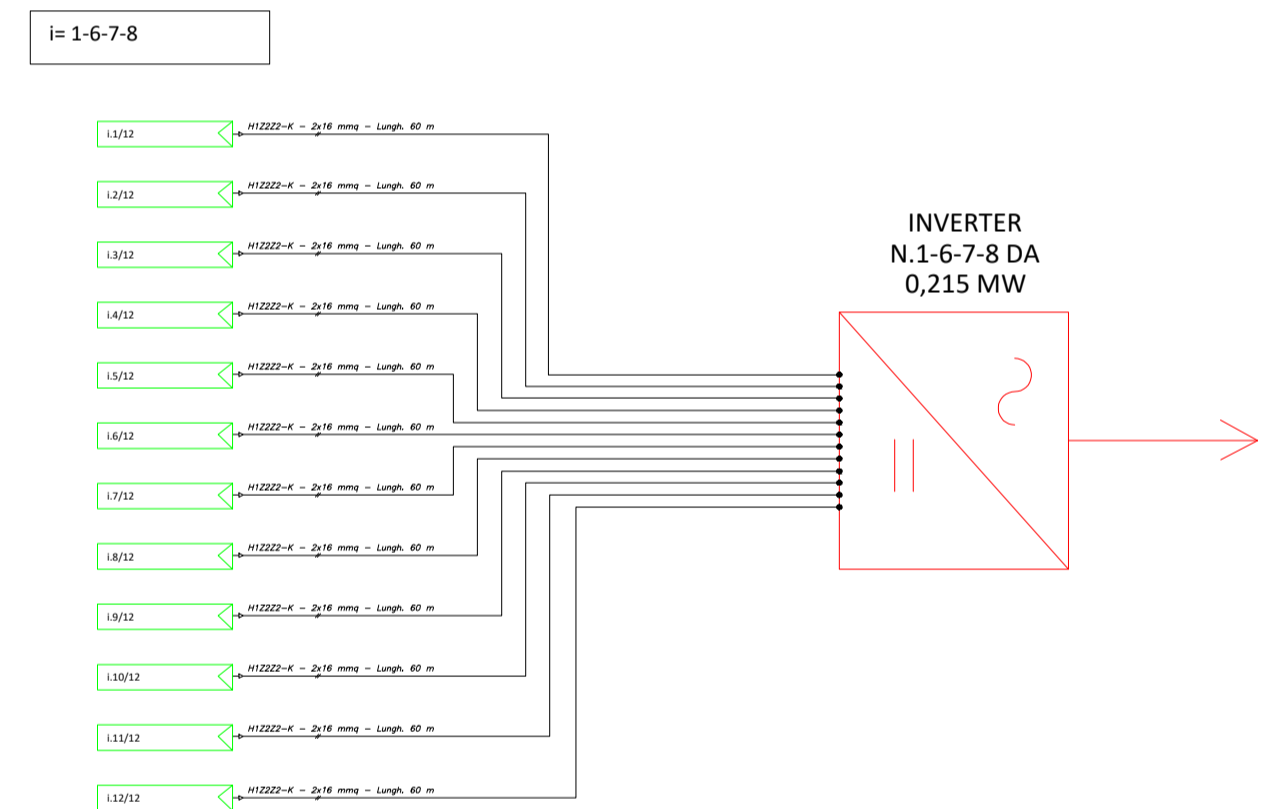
i= 1-6-7-8

i.1/12
H1Z2Z2–K – 2x16 mmq – Lungh. 60 m

i.2/12
H1Z2Z2–K – 2x16 mmq – Lungh. 60 m

i.3/12
H1Z2Z2–K – 2x16 mmq – Lungh. 60 m

i.4/12
H1Z2Z2–K – 2x16 mmq – Lungh. 60 m

i.5/12
H1Z2Z2–K – 2x16 mmq – Lungh. 60 m

i.6/12
H1Z2Z2–K – 2x16 mmq – Lungh. 60 m

i.7/12
H1Z2Z2–K – 2x16 mmq – Lungh. 60 m

i.8/12
H1Z2Z2–K – 2x16 mmq – Lungh. 60 m

i.9/12
H1Z2Z2–K – 2x16 mmq – Lungh. 60 m

i.10/12
H1Z2Z2–K – 2x16 mmq – Lungh. 60 m

i.11/12
H1Z2Z2–K – 2x16 mmq – Lungh. 60 m

i.12/12
H1Z2Z2–K – 2x16 mmq – Lungh. 60 m

INVERTER
N.1-6-7-8 DA
0,215 MW